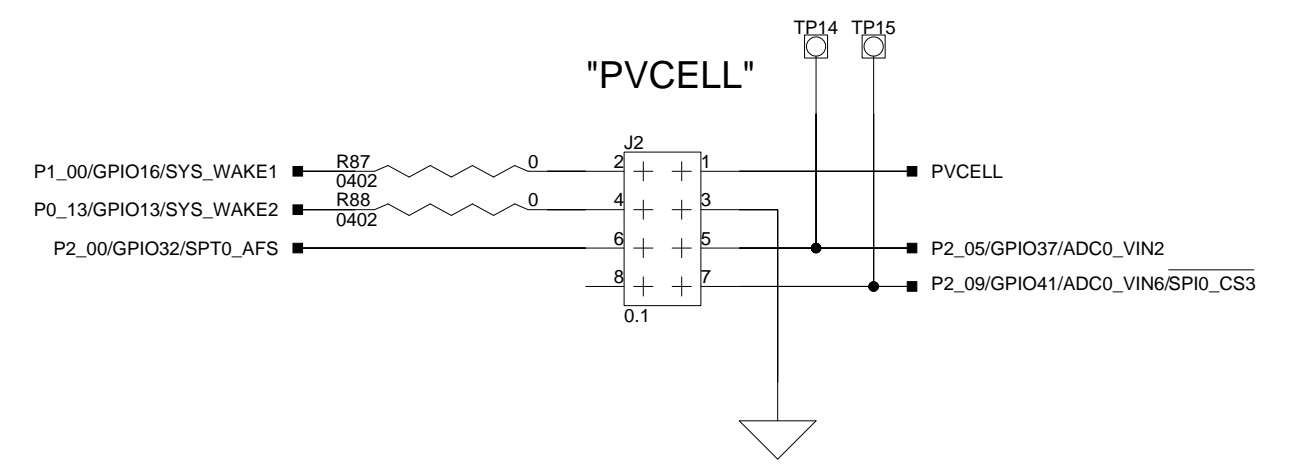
TP14 TP15

"PVCELL"

J2

P1_00/GPIO16/SYS_WAKE1

R87
0402
0

P0_13/GPIO13/SYS_WAKE2

R88
0402
0

P2_00/GPIO32/SPT0_AFS

2 1
4 3
6 5
8 7

0.1

PVCELL

P2_05/GPIO37/ADC0_VIN2

P2_09/GPIO41/ADC0_VIN6/$\overline{SPI0\_CS3}$